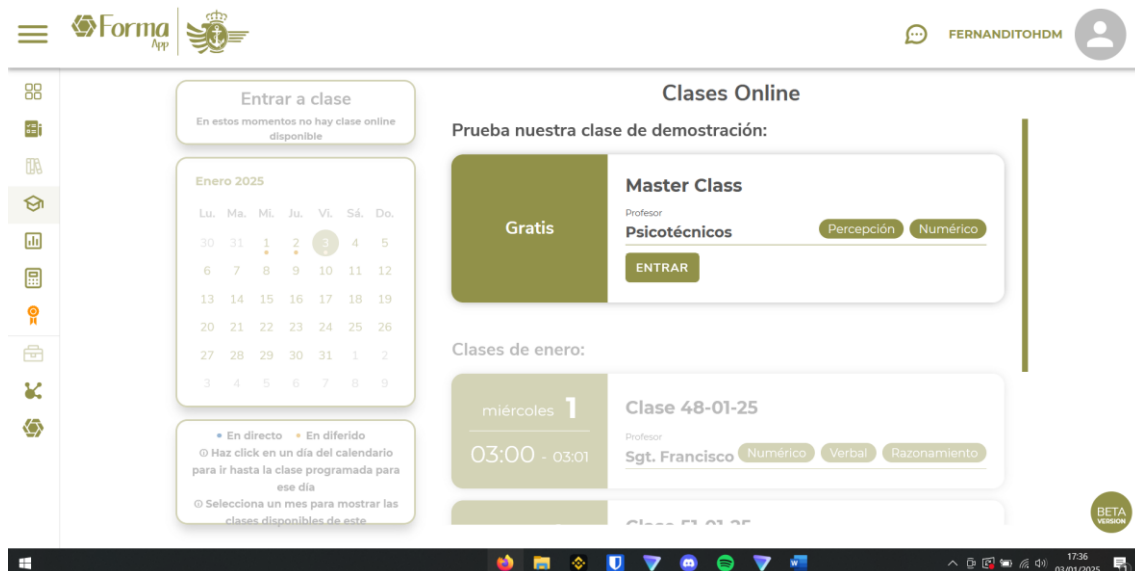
Forma App

FERNANDITOHDM

Entrar a clase
En estos momentos no hay clase online disponible

Enero 2025
| Lu. | Ma. | Mi. | Ju. | Vi. | Sá. | Do. |
|---|---|---|---|---|---|---|
| 30 | 31 | 1 | 2 | 3 | 4 | 5 |
| 6 | 7 | 8 | 9 | 10 | 11 | 12 |
| 13 | 14 | 15 | 16 | 17 | 18 | 19 |
| 20 | 21 | 22 | 23 | 24 | 25 | 26 |
| 27 | 28 | 29 | 30 | 31 | 1 | 2 |
| 3 | 4 | 5 | 6 | 7 | 8 | 9 |

• En directo • En diferido
⊙ Haz click en un día del calendario para ir hasta la clase programada para ese día
⊙ Selecciona un mes para mostrar las clases disponibles de este

Clases Online
Prueba nuestra clase de demostración:

Gratis
Master Class
Profesor
Psicotécnicos
Percepción Numérico
ENTRAR

Clases de enero:

miércoles 1
03:00 - 03:01
Clase 48-01-25
Profesor
Sgt. Francisco Numérico Verbal Razonamiento

Clase 51-01-25

BETA VERSION

17:36
03/01/2025